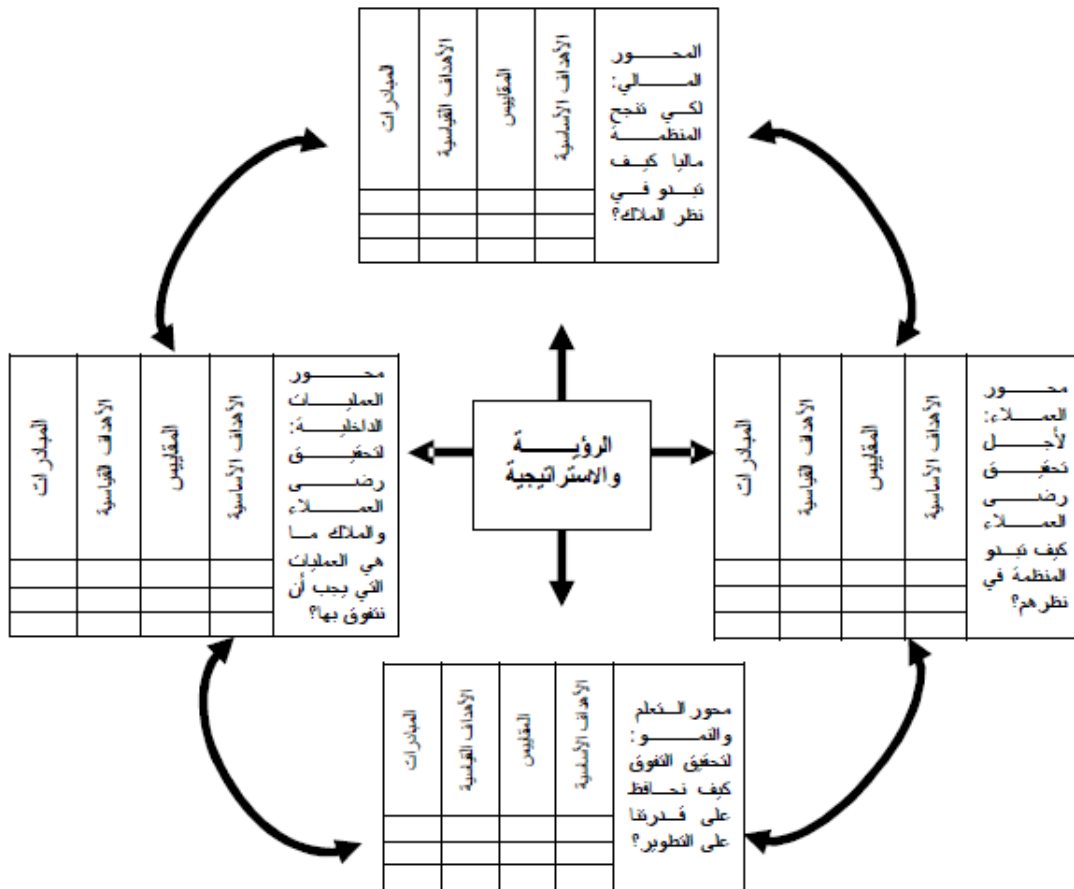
المحور المالي: لكي تنجح المنظمة ماليا كيف نبدو في نظر الملاك؟

| الأهداف الأساسية | المقاييس | الأهداف القياسية | المبادرات |
|---|---|---|---|
| | | | |
| | | | |
| | | | |

محور العمليات الداخلية: لتحقيق رضى العملاء والملاك ما هي العمليات التي يجب أن نتفوق بها؟

| الأهداف الأساسية | المقاييس | الأهداف القياسية | المبادرات |
|---|---|---|---|
| | | | |
| | | | |
| | | | |

الرؤية والاستراتيجية

محور العملاء: لأجل تحقيق رضى العملاء كيف تبدو المنظمة في نظرهم؟

| الأهداف الأساسية | المقاييس | الأهداف القياسية | المبادرات |
|---|---|---|---|
| | | | |
| | | | |
| | | | |

محور التعلم والنمو: لتحقيق التفوق كيف نحافظ على قدرتنا على التطوير؟

| الأهداف الأساسية | المقاييس | الأهداف القياسية | المبادرات |
|---|---|---|---|
| | | | |
| | | | |
| | | | |